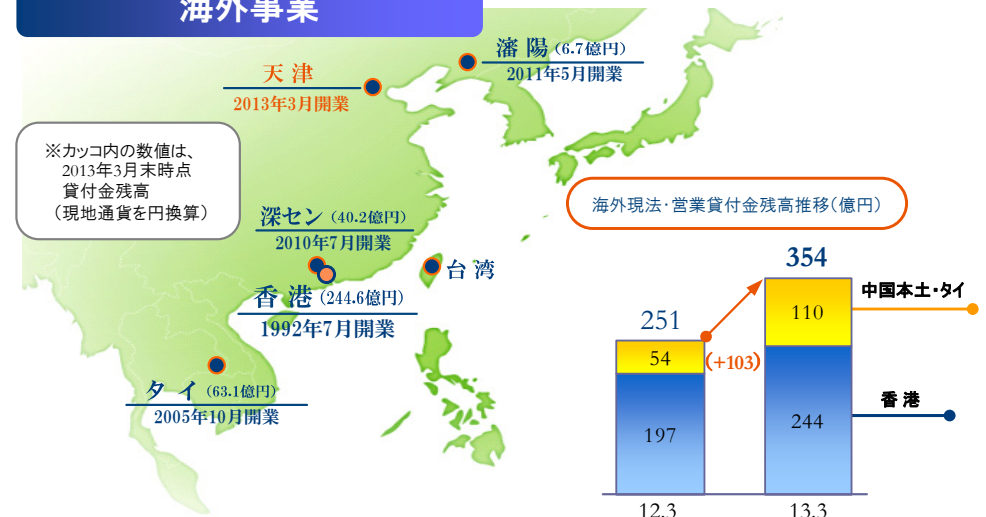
海外事業

瀋陽（6.7億円）
2011年5月開業

天津
2013年3月開業

※カッコ内の数値は、2013年3月末時点 貸付金残高（現地通貨を円換算）

深セン（40.2億円）
2010年7月開業

台湾

香港（244.6億円）
1992年7月開業

タイ（63.1億円）
2005年10月開業

海外現法･営業貸付金残高推移（億円）

354

251

110

54

（+103）

197

244

中国本土･タイ

香港

12.3

13.3